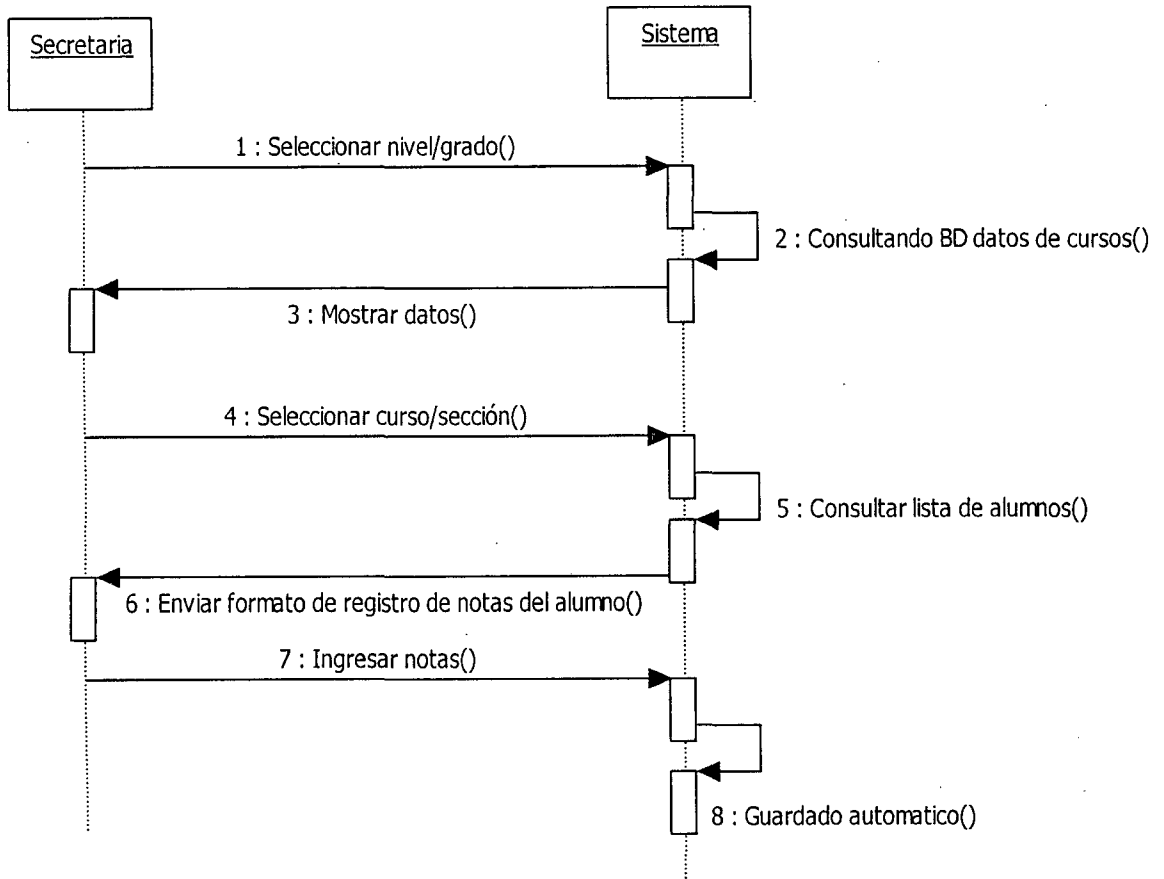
Secretaria

Sistema

1 : Seleccionar nivel/grado()

2 : Consultando BD datos de cursos()

3 : Mostrar datos()

4 : Seleccionar curso/sección()

5 : Consultar lista de alumnos()

6 : Enviar formato de registro de notas del alumno()

7 : Ingresar notas()

8 : Guardado automatico()